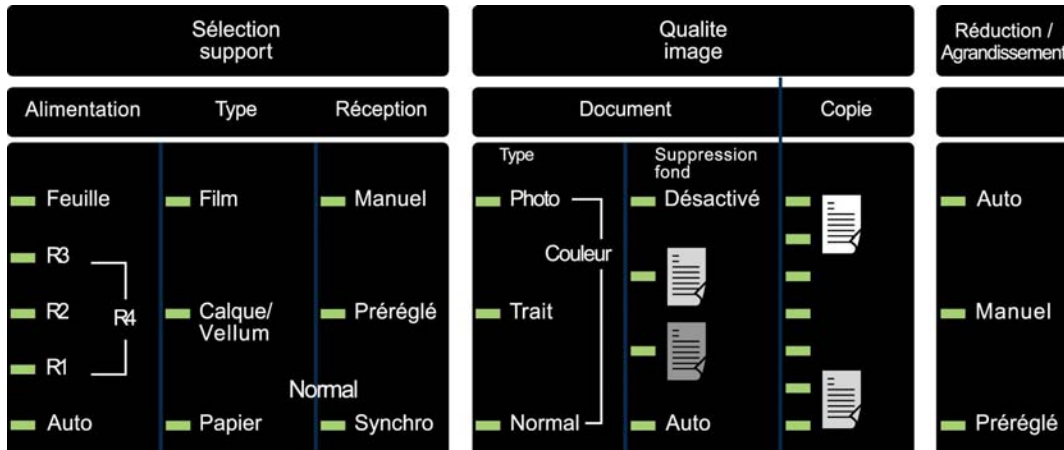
Sélection support

Qualite image

Réduction / Agrandissement

Alimentation

Type

Réception

Document

Copie

Feuille

R3

R2

R4

R1

Auto

Film

Calque/ Vellum

Papier

Normal

Manuel

Préréglé

Synchro

Type

Photo

Couleur

Trait

Normal

Suppression fond

Désactivé

Auto

Auto

Manuel

Préréglé